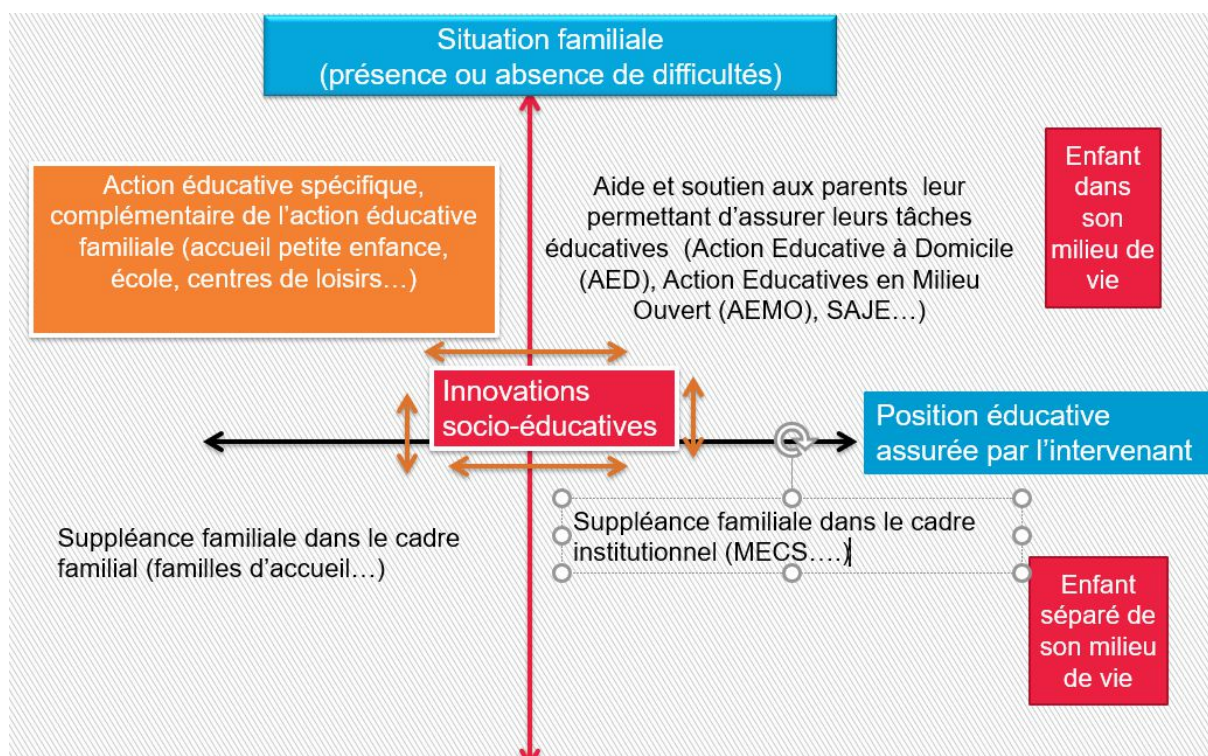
Situation familiale
(présence ou absence de difficultés)

Action éducative spécifique, complémentaire de l'action éducative familiale (accueil petite enfance, école, centres de loisirs…)

Aide et soutien aux parents leur permettant d'assurer leurs tâches éducatives (Action Educative à Domicile (AED), Action Educatives en Milieu Ouvert (AEMO), SAJE…)

Enfant dans son milieu de vie

Innovations socio-éducatives

Position éducative assurée par l'intervenant

Suppléance familiale dans le cadre familial (familles d'accueil…)

Suppléance familiale dans le cadre institutionnel (MECS….)

Enfant séparé de son milieu de vie